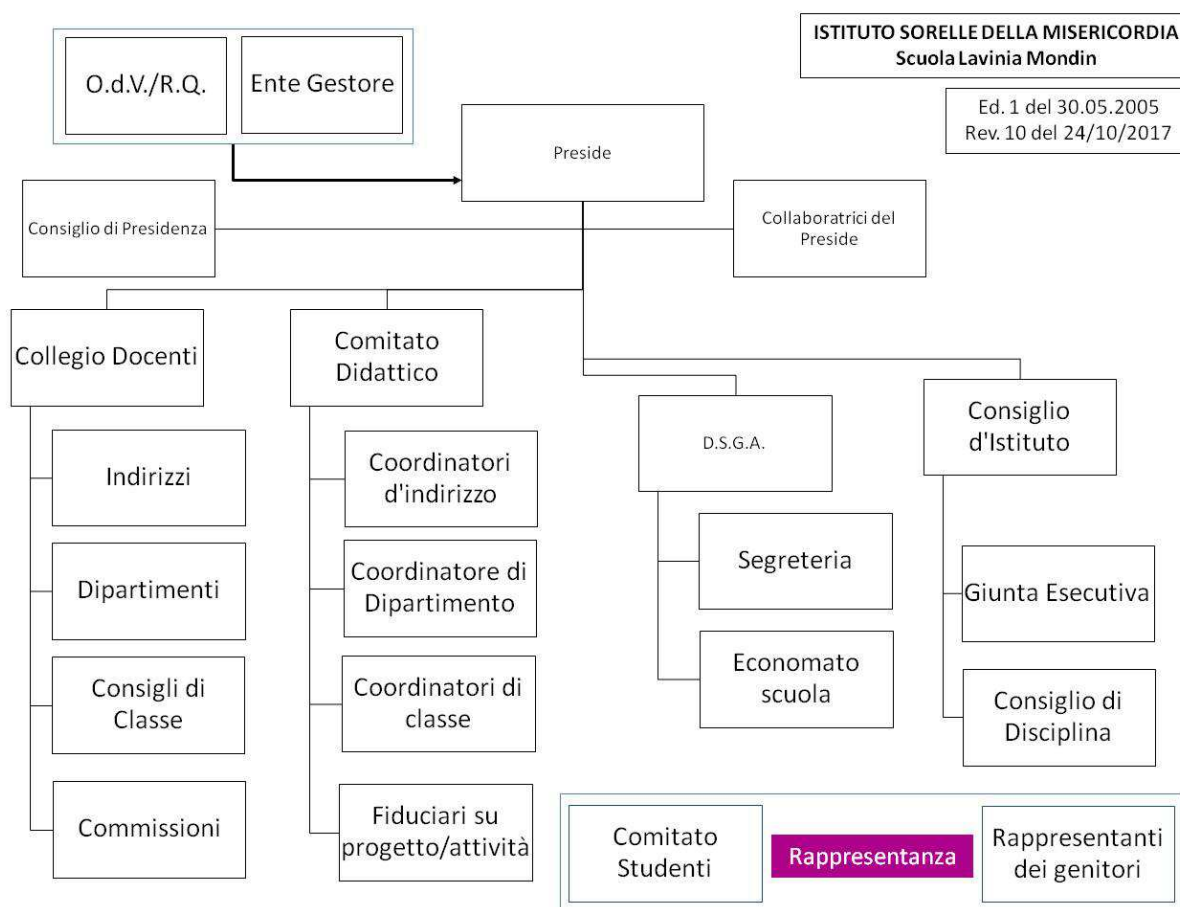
ISTITUTO SORELLE DELLA MISERICORDIA
Scuola Lavinia Mondin

Ed. 1 del 30.05.2005
Rev. 10 del 24/10/2017

O.d.V./R.Q.

Ente Gestore

Preside

Consiglio di Presidenza

Collaboratrici del Preside

Collegio Docenti

Indirizzi

Dipartimenti

Consigli di Classe

Commissioni

Comitato Didattico

Coordinatori d'indirizzo

Coordinatore di Dipartimento

Coordinatori di classe

Fiduciari su progetto/attività

D.S.G.A.

Segreteria

Economato scuola

Consiglio d'Istituto

Giunta Esecutiva

Consiglio di Disciplina

Comitato Studenti

Rappresentanza

Rappresentanti dei genitori